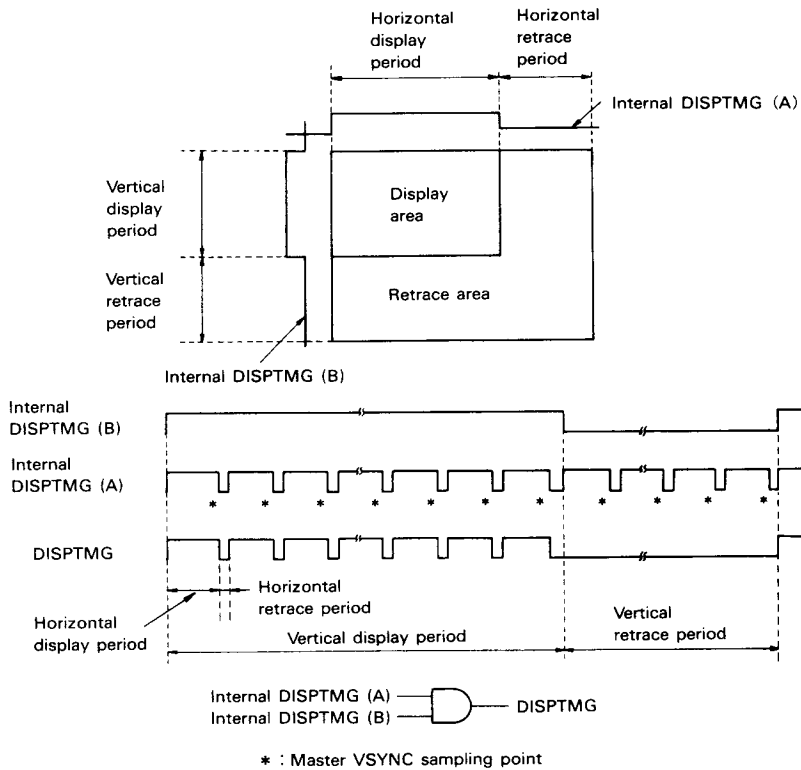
Horizontal display period

Horizontal retrace period

Internal DISPTMG (A)

Vertical display period

Display area

Vertical retrace period

Retrace area

Internal DISPTMG (B)

Internal DISPTMG (B)

Internal DISPTMG (A)

*

DISPTMG

Horizontal retrace period

Horizontal display period

Vertical display period

Vertical retrace period

Internal DISPTMG (A)

Internal DISPTMG (B)

DISPTMG

* : Master VSYNC sampling point